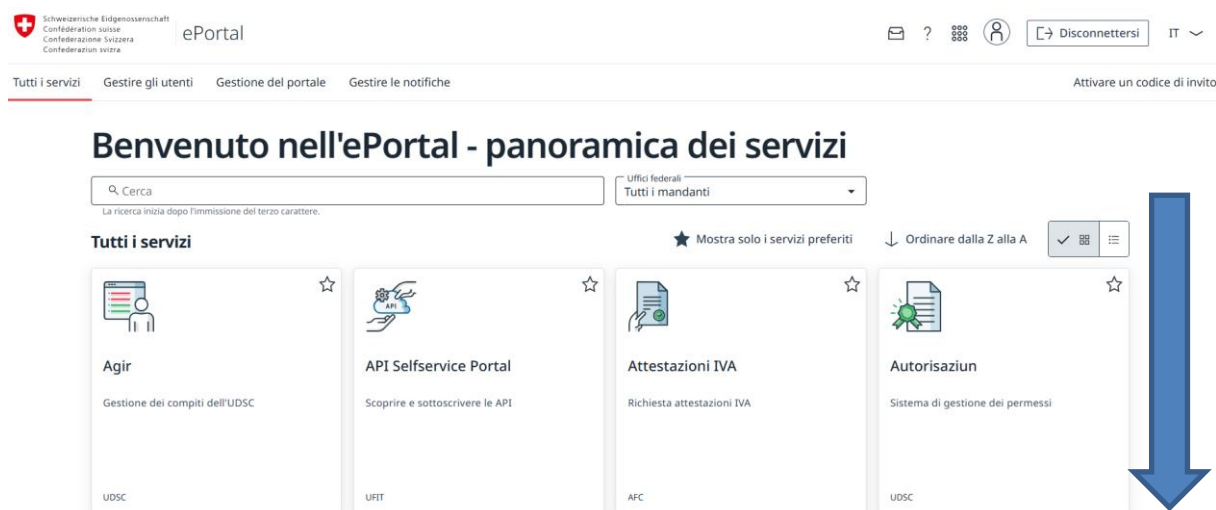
Schweizerische Eidgenossenschaft
Confédération suisse
Confederazione Svizzera
Confederaziun svizra

ePortal

? Disconnettersi IT

Tutti i servizi Gestire gli utenti Gestione del portale Gestire le notifiche Attivare un codice di invito

Benvenuto nell'ePortal - panoramica dei servizi

Cerca
La ricerca inizia dopo l'immissione del terzo carattere.

Uffici federali
Tutti i mandanti

Tutti i servizi

Mostra solo i servizi preferiti

Ordinare dalla Z alla A

API

Agir
Gestione dei compiti dell'UDSC
UDSC

API Selfservice Portal
Scoprire e sottoscrivere le API
UFIT

Attestazioni IVA
Richiesta attestazioni IVA
AFC

Autorisaziun
Sistema di gestione dei permessi
UDSC